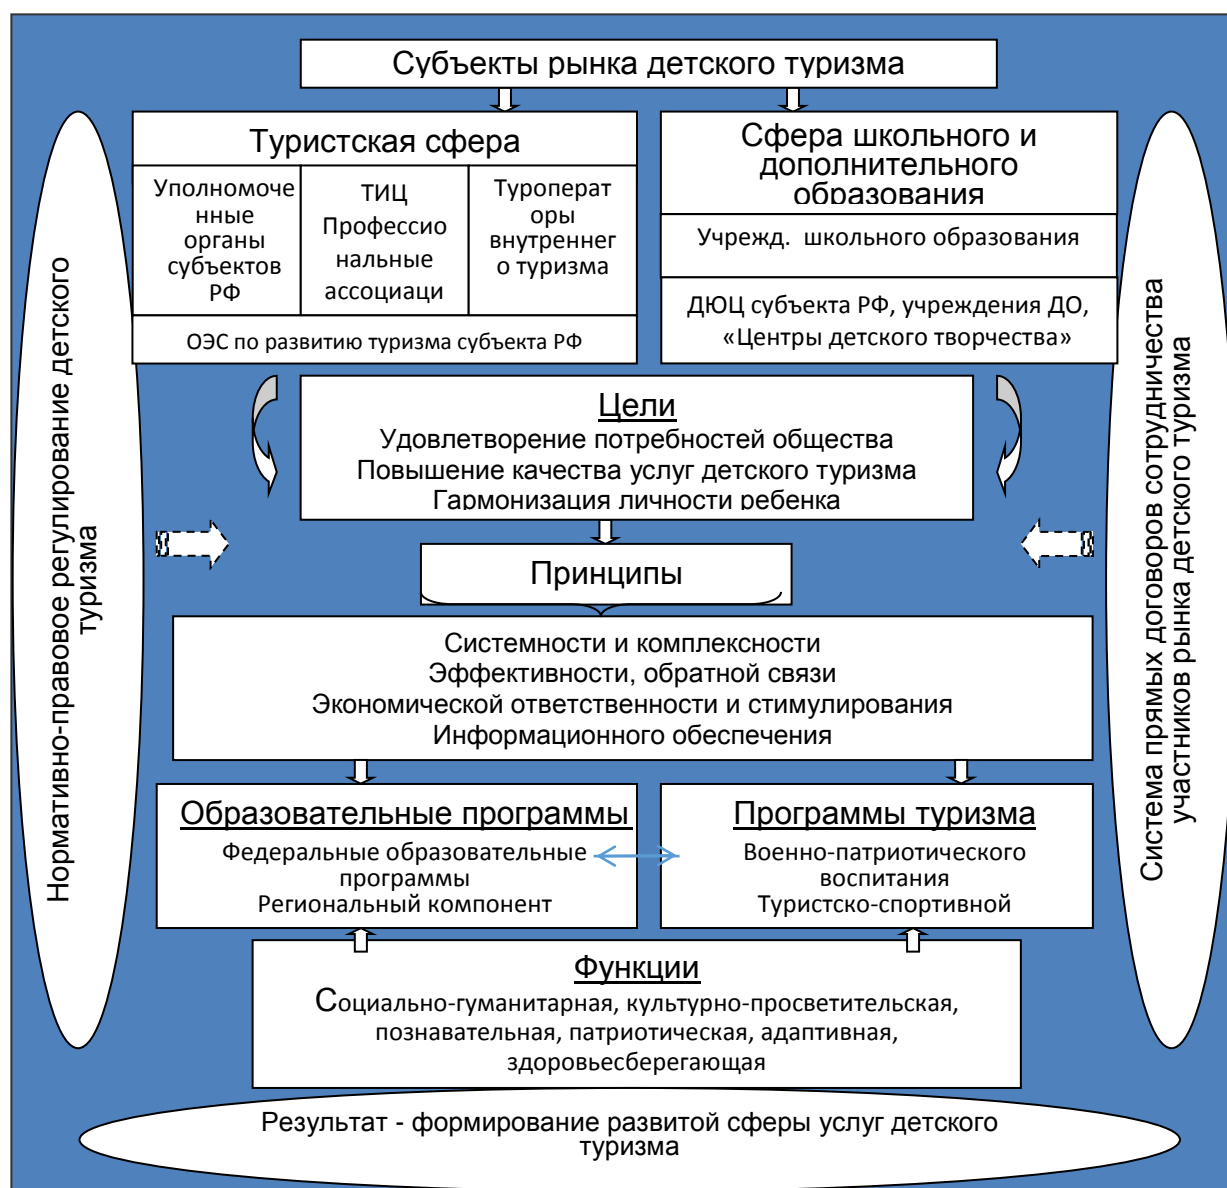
Субъекты рынка детского туризма

Туристская сфера

Уполномоченные органы субъектов РФ

ТИЦ Профессиональные ассоциаци

Туроператоры внутреннего туризма

ОЭС по развитию туризма субъекта РФ

Сфера школьного и дополнительного образования

Учрежд. школьного образования

ДЮЦ субъекта РФ, учреждения ДО, «Центры детского творчества»

Нормативно-правовое регулирование детского туризма

Система прямых договоров сотрудничества участников рынка детского туризма

Цели
Удовлетворение потребностей общества
Повышение качества услуг детского туризма
Гармонизация личности ребенка

Принципы

Системности и комплексности
Эффективности, обратной связи
Экономической ответственности и стимулирования
Информационного обеспечения

Образовательные программы
Федеральные образовательные программы
Региональный компонент

Программы туризма
Военно-патриотического воспитания
Туристско-спортивной

Функции
Социально-гуманитарная, культурно-просветительская, познавательная, патриотическая, адаптивная, здоровьесберегающая

Результат - формирование развитой сферы услуг детского туризма